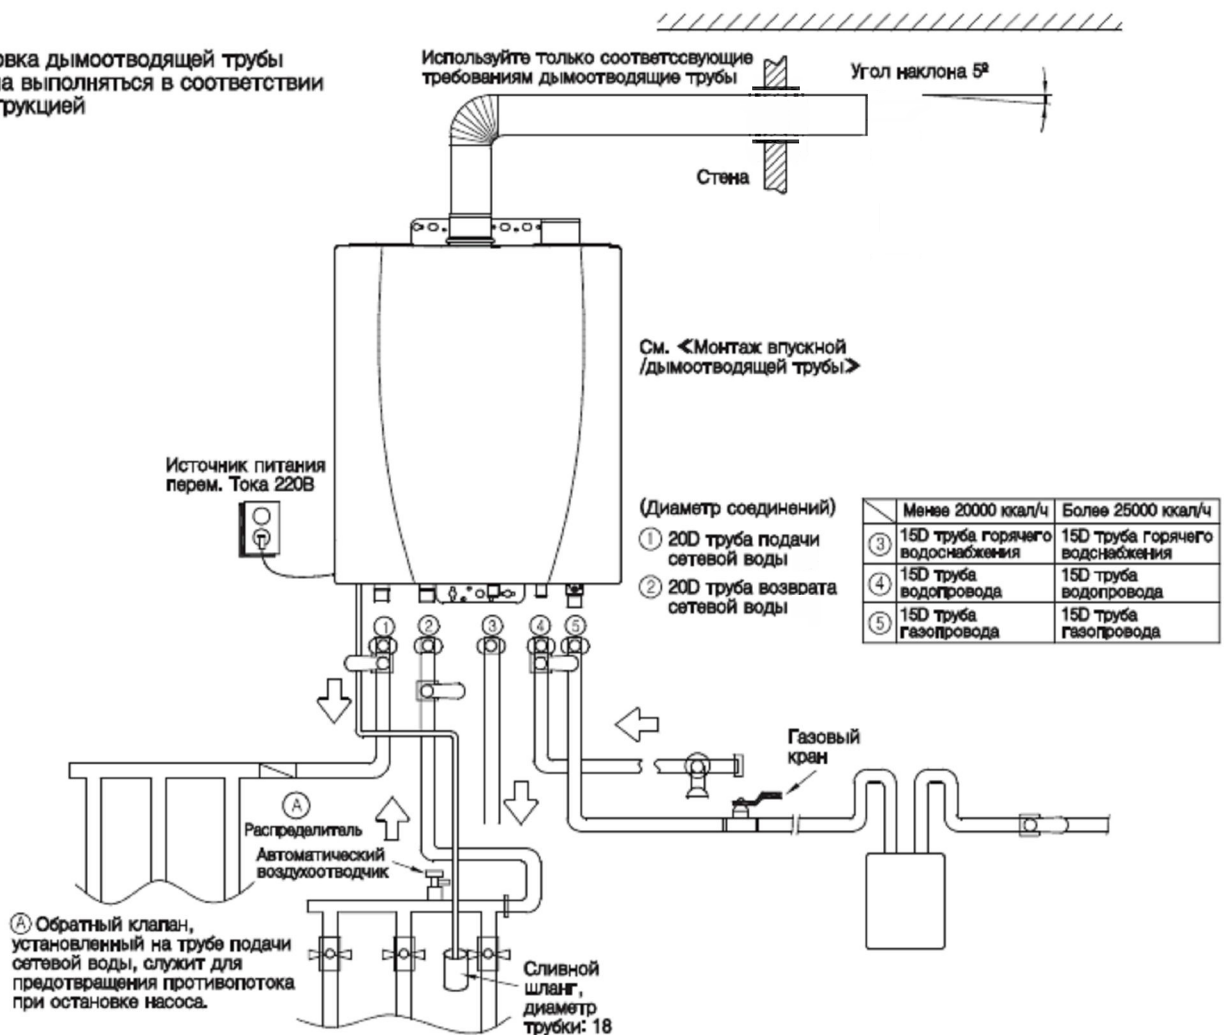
овка дымоотводящей трубы
а выполняться в соответствии
трукцией

Используйте только соответсвующие требованиям дымоотводящие трубы

Угол наклона 5º

Стена

См. <Монтаж впускной /дымоотводящей трубы>

Источник питания перем. Тока 220В

(Диаметр соединений)

① 20D труба подачи сетевой воды

② 20D труба возврата сетевой воды

| | Менее 20000 ккал/ч | Более 25000 ккал/ч |
|---|---|---|
| ③ | 15D труба горячего водоснабжения | 15D труба горячего водоснабжения |
| ④ | 15D труба водопровода | 15D труба водопровода |
| ⑤ | 15D труба газопровода | 15D труба газопровода |

① ② ③ ④ ⑤

Газовый кран

Ⓐ
Распределитель

Автоматический воздухоотводчик

Ⓐ Обратный клапан, установленный на трубе подачи сетевой воды, служит для предотвращения противопотока при остановке насоса.

Сливной шланг, диаметр трубки: 18